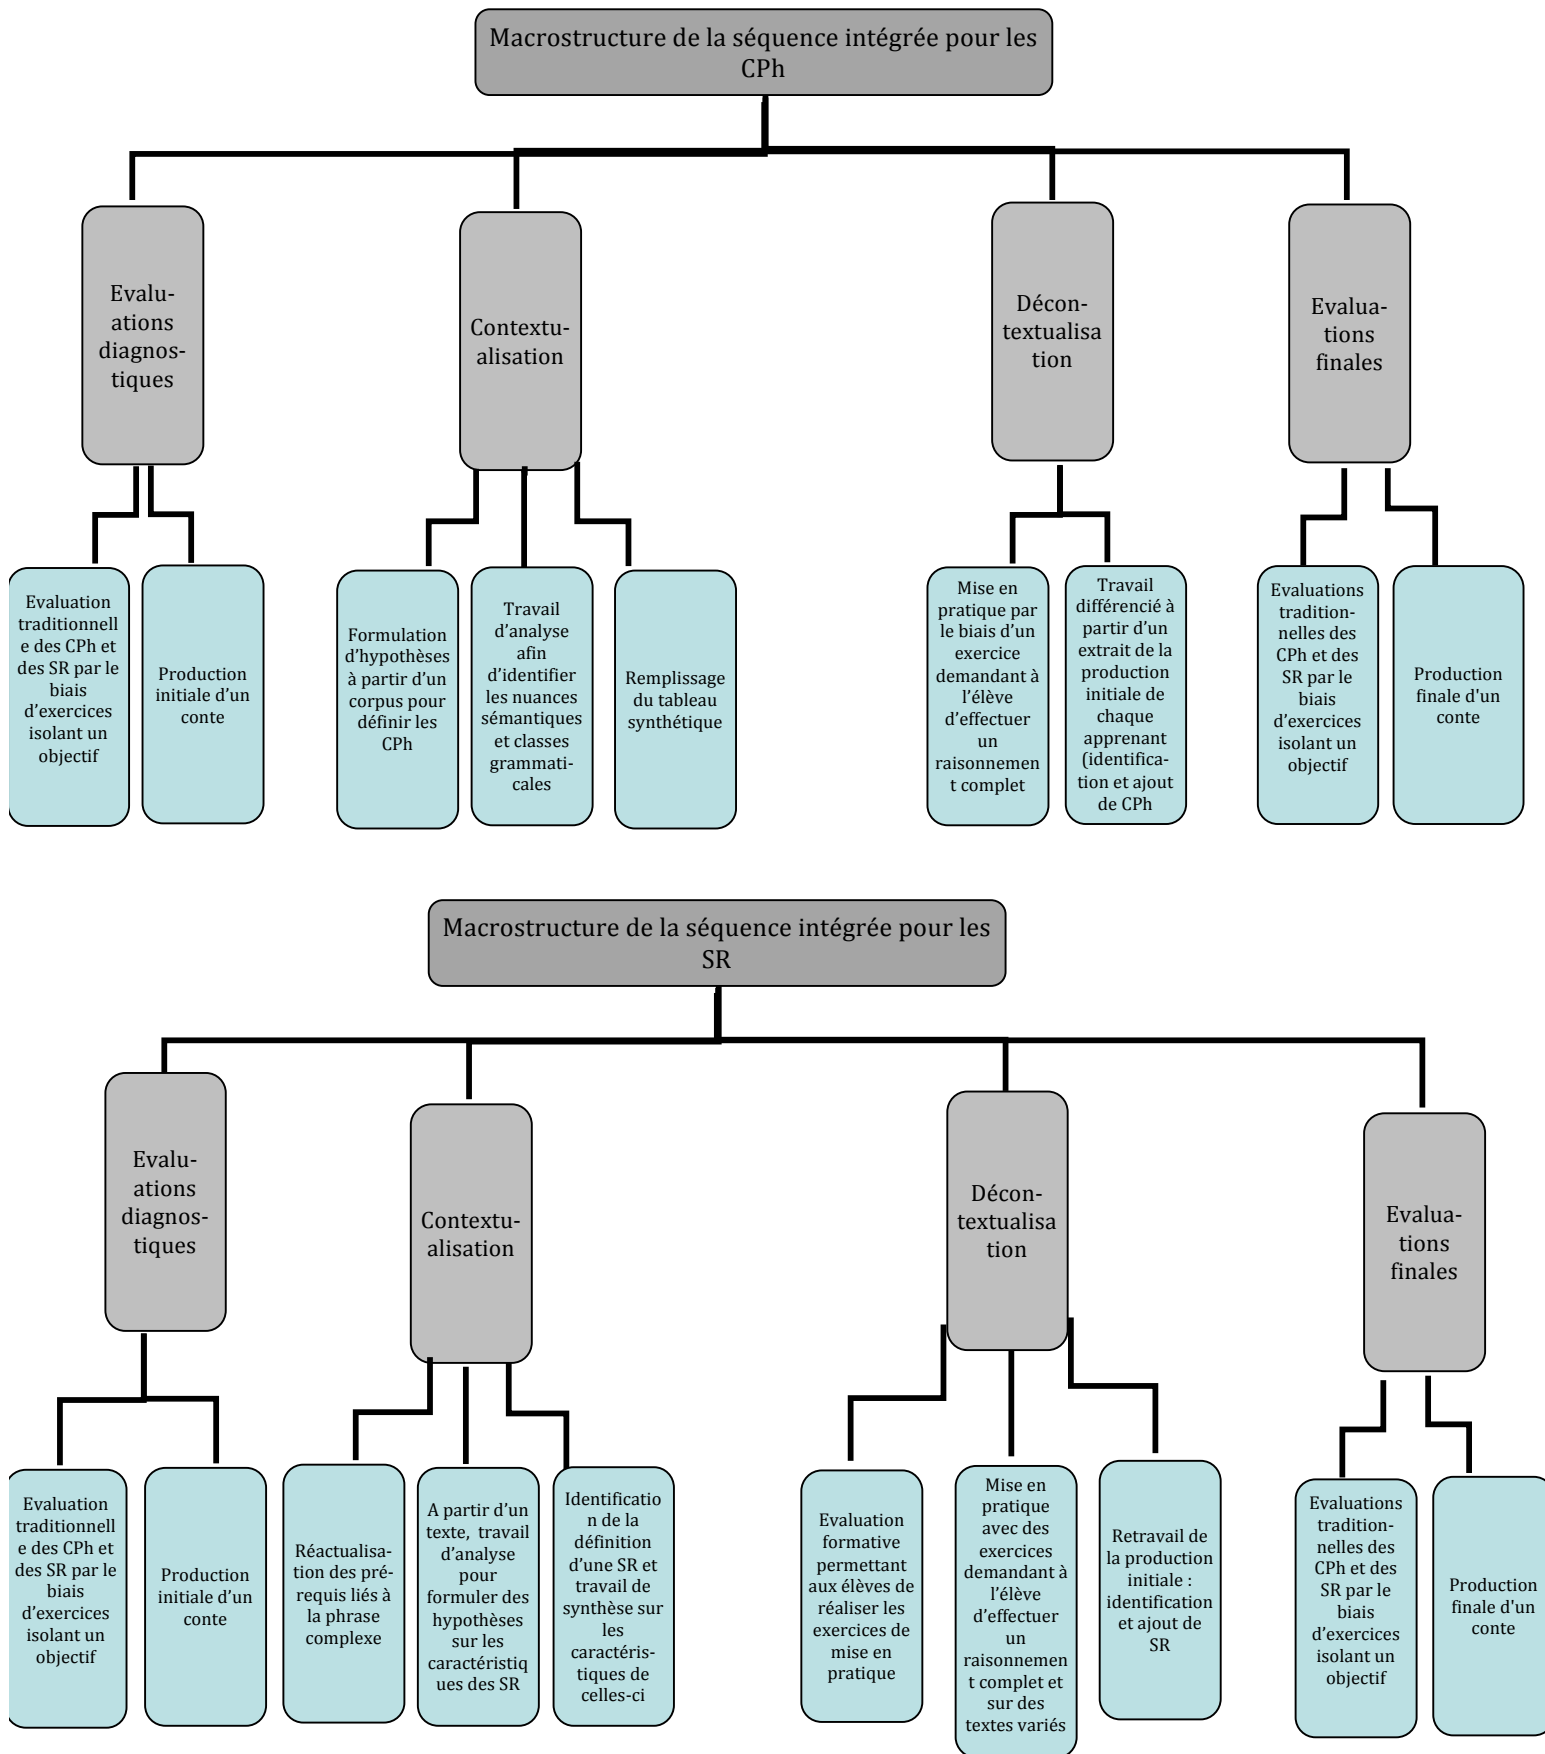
Macrostructure de la séquence intégrée pour les CPh

Evaluations diagnostiques

Contextualisation

Décontextualisation

Evaluations finales

Evaluation traditionnelle des CPh et des SR par le biais d'exercices isolant un objectif

Production initiale d'un conte

Formulation d'hypothèses à partir d'un corpus pour définir les CPh

Travail d'analyse afin d'identifier les nuances sémantiques et classes grammaticales

Remplissage du tableau synthétique

Mise en pratique par le biais d'un exercice demandant à l'élève d'effectuer un raisonnement complet

Travail différencié à partir d'un extrait de la production initiale de chaque apprenant (identification et ajout de CPh

Evaluations traditionnelles des CPh et des SR par le biais d'exercices isolant un objectif

Production finale d'un conte

Macrostructure de la séquence intégrée pour les SR

Evaluations diagnostiques

Contextualisation

Décontextualisation

Evaluations finales

Evaluation traditionnelle des CPh et des SR par le biais d'exercices isolant un objectif

Production initiale d'un conte

Réactualisation des prérequis liés à la phrase complexe

A partir d'un texte, travail d'analyse pour formuler des hypothèses sur les caractéristiques des SR

Identification de la définition d'une SR et travail de synthèse sur les caractéristiques de celles-ci

Evaluation formative permettant aux élèves de réaliser les exercices de mise en pratique

Mise en pratique avec des exercices demandant à l'élève d'effectuer un raisonnement complet et sur des textes variés

Retravail de la production initiale : identification et ajout de SR

Evaluations traditionnelles des CPh et des SR par le biais d'exercices isolant un objectif

Production finale d'un conte